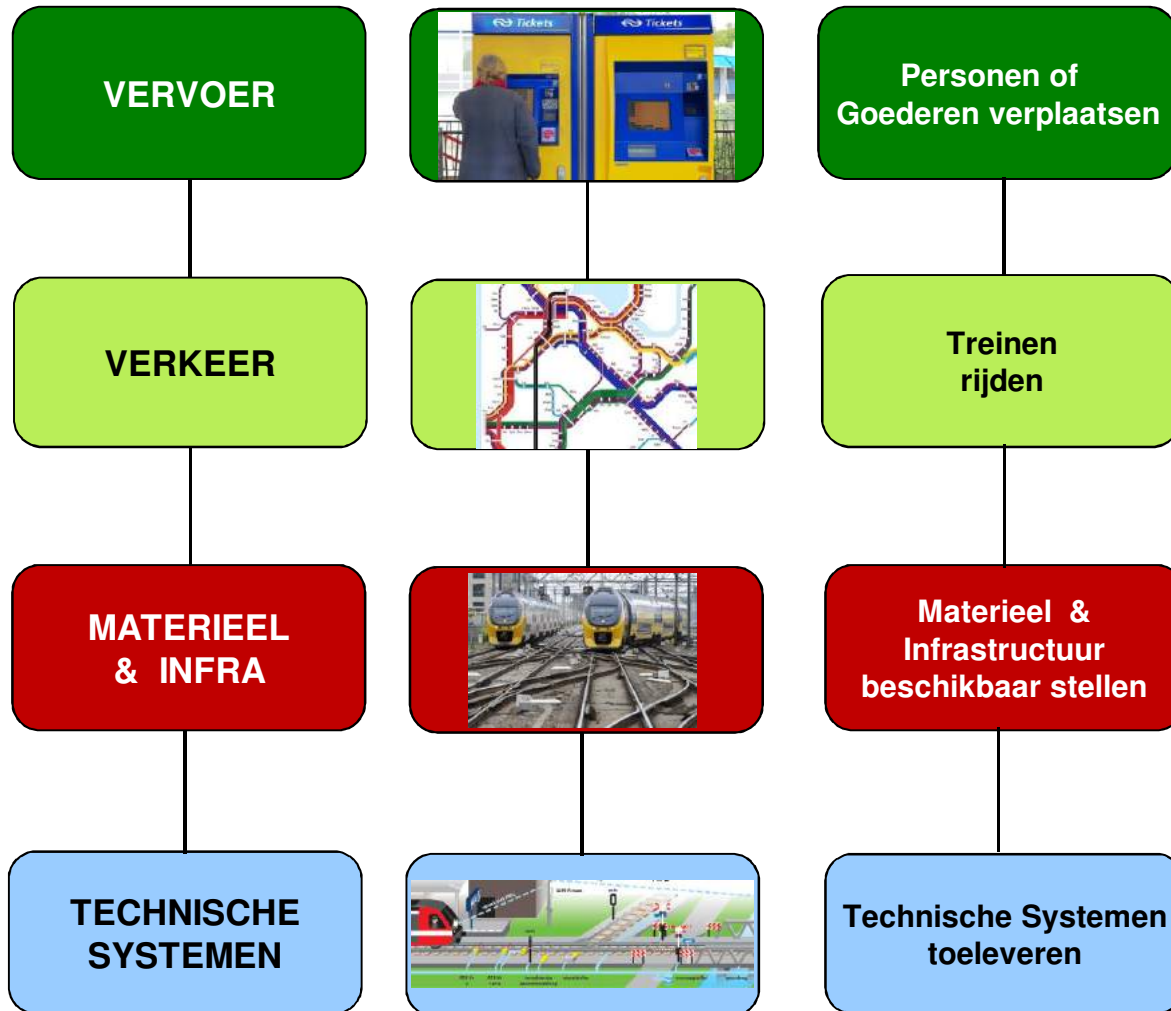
VERVOER

Tickets

Tickets

Personen of Goederen verplaatsen

VERKEER

Treinen rijden

MATERIEEL & INFRA

Materieel & Infrastructuur beschikbaar stellen

TECHNISCHE SYSTEMEN

Technische Systemen toeleveren